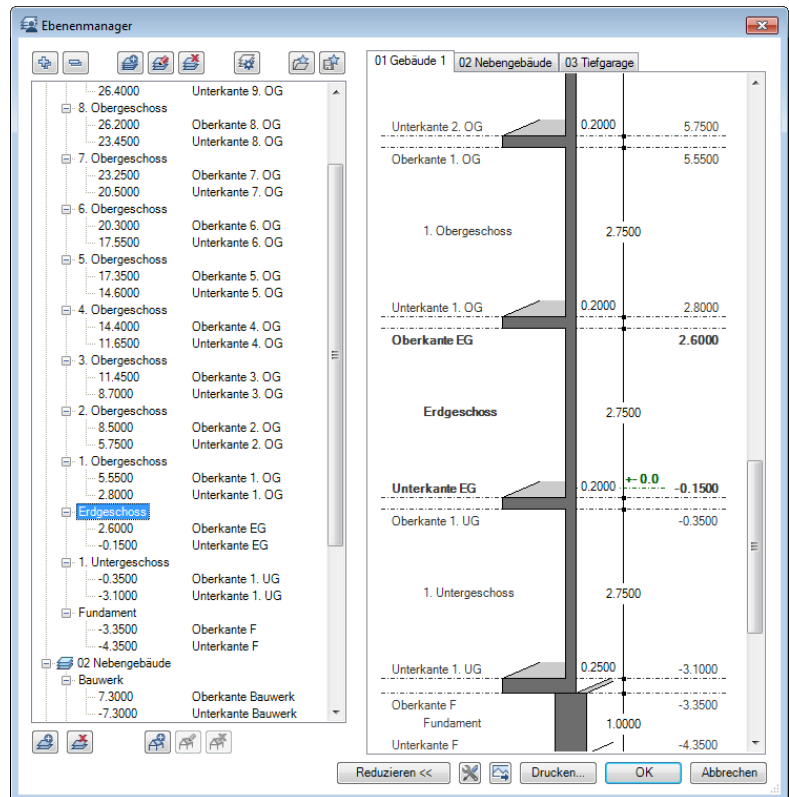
Ebenenmanager

26.4000 Unterkante 9. OG
8. Obergeschoss
26.2000 Oberkante 8. OG
23.4500 Unterkante 8. OG
7. Obergeschoss
23.2500 Oberkante 7. OG
20.5000 Unterkante 7. OG
6. Obergeschoss
20.3000 Oberkante 6. OG
17.5500 Unterkante 6. OG
5. Obergeschoss
17.3500 Oberkante 5. OG
14.6000 Unterkante 5. OG
4. Obergeschoss
14.4000 Oberkante 4. OG
11.6500 Unterkante 4. OG
3. Obergeschoss
11.4500 Oberkante 3. OG
8.7000 Unterkante 3. OG
2. Obergeschoss
8.5000 Oberkante 2. OG
5.7500 Unterkante 2. OG
1. Obergeschoss
5.5500 Oberkante 1. OG
2.8000 Unterkante 1. OG
Erdgeschoss
2.6000 Oberkante EG
-0.1500 Unterkante EG
1. Untergeschoss
-0.3500 Oberkante 1. UG
-3.1000 Unterkante 1. UG
Fundament
-3.3500 Oberkante F
-4.3500 Unterkante F
02 Nebengebäude
Bauwerk
7.3000 Oberkante Bauwerk
-7.3000 Unterkante Bauwerk

01 Gebäude 1 | 02 Nebengebäude | 03 Tiefgarage

Unterkante 2. OG 0.2000 5.7500
Oberkante 1. OG 5.5500
1. Obergeschoss 2.7500
Unterkante 1. OG 0.2000 2.8000
Oberkante EG 2.6000
Erdgeschoss 2.7500
Unterkante EG 0.2000 +- 0.0 -0.1500
Oberkante 1. UG -0.3500
1. Untergeschoss 2.7500
Unterkante 1. UG 0.2500 -3.1000
Oberkante F -3.3500
Fundament 1.0000
Unterkante F -4.3500

Reduzieren << Drucken... OK Abbrechen